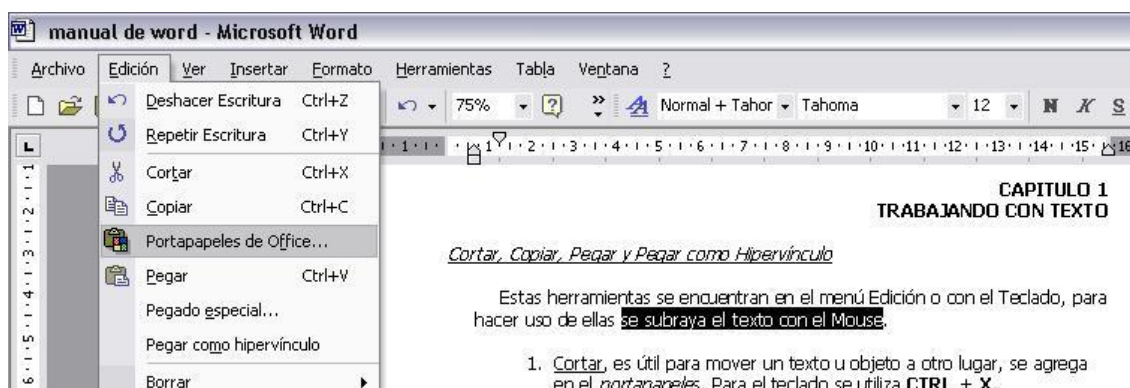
manual de word - Microsoft Word

Archivo Edición Ver Insertar Formato Herramientas Tabla Ventana ?

75% Normal + Tahor Tahoma 12 N K S

Deshacer Escritura Ctrl+Z
Repetir Escritura Ctrl+Y
Cortar Ctrl+X
Copiar Ctrl+C
Portapapeles de Office...
Pegar Ctrl+V
Pegado especial...
Pegar como hipervínculo
Borrar

CAPITULO 1
TRABAJANDO CON TEXTO

Cortar, Copiar, Pegar y Pegar como Hipervínculo

Estas herramientas se encuentran en el menú Edición o con el Teclado, para hacer uso de ellas se subraya el texto con el Mouse.

1. Cortar, es útil para mover un texto u objeto a otro lugar, se agrega en el portapapeles. Para el teclado se utiliza CTRL + X.